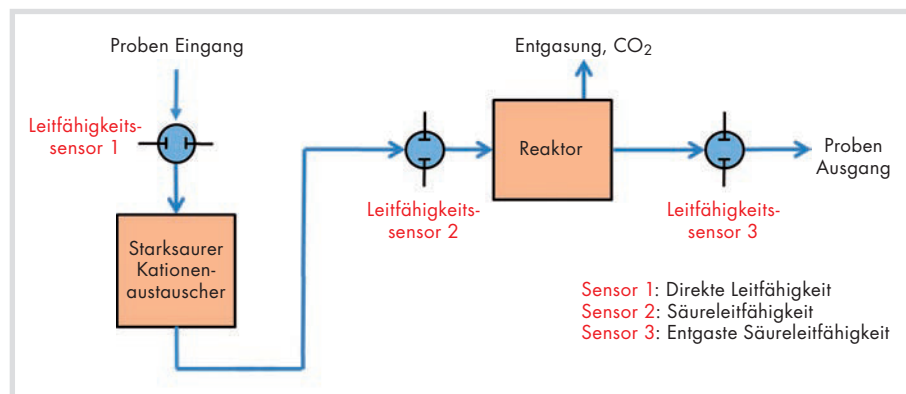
Proben Eingang

Leitfähigkeitssensor 1

Starksaurer Kationenaustauscher

Leitfähigkeitssensor 2

Entgasung, $CO_2$

Reaktor

Leitfähigkeitssensor 3

Proben Ausgang

Sensor 1: Direkte Leitfähigkeit
Sensor 2: Säureleitfähigkeit
Sensor 3: Entgaste Säureleitfähigkeit